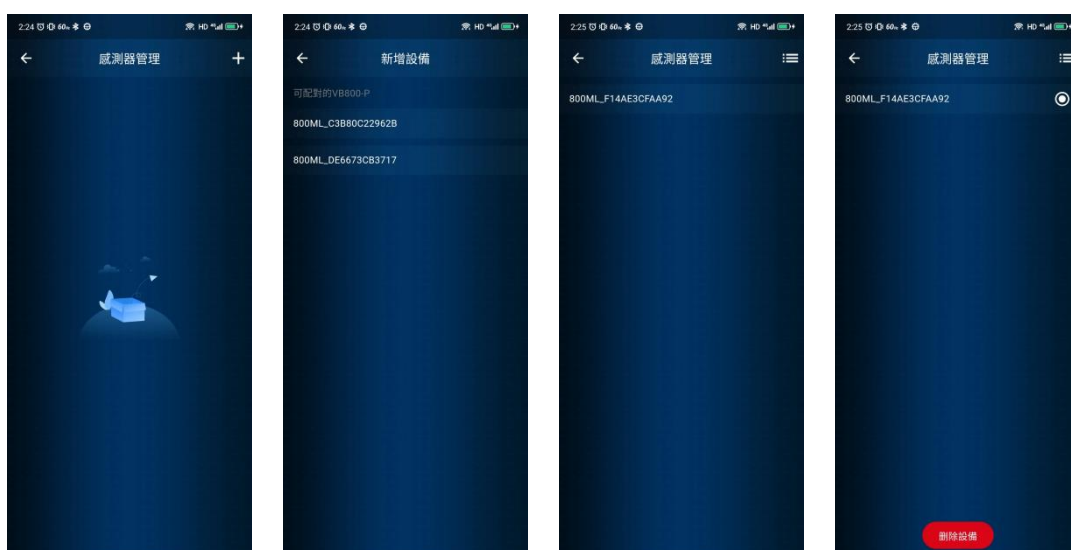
2:24 60 HD

←
感測器管理
+

2:24 60 HD

←
新增設備

可配對的VB800-P

800ML_C3B80C22962B

800ML_DE6673CB3717

2:25 60 HD

←
感測器管理

800ML_F14AE3CFAA92

2:25 60 HD

←
感測器管理

800ML_F14AE3CFAA92

刪除設備